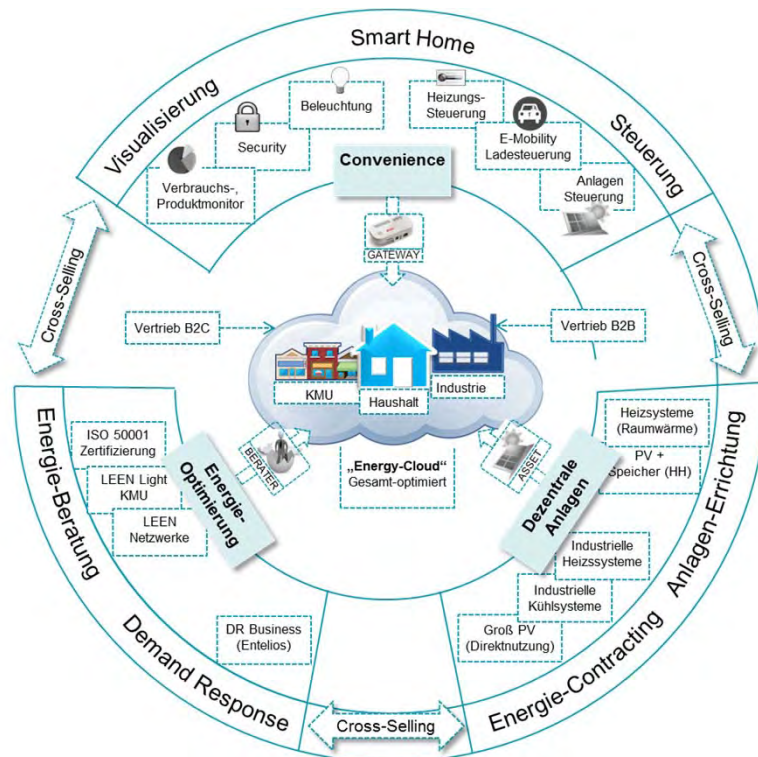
Smart Home

Visualisierung

Steuerung

Beleuchtung

Security

Verbrauchs-, Produktmonitor

Heizungs-Steuerung

E-Mobility Ladesteuerung

Anlagen Steuerung

Convenience

GATEWAY

Cross-Selling

Cross-Selling

Vertrieb B2C

Vertrieb B2B

KMU

Haushalt

Industrie

Energie-Beratung

ISO 50001 Zertifizierung

LEEN Light KMU

LEEN Netzwerke

BERATER

Energie-Optimierung

„Energy-Cloud“ Gesamt-optimiert

ASSET

Dezentrale Anlagen

Heizsysteme (Raumwärme)

PV + Speicher (HH)

Anlagen-Errichtung

Industrielle Heizssysteme

Industrielle Kühlsysteme

Groß PV (Direktnutzung)

DR Business (Entelios)

Demand Response

Cross-Selling

Energie-Contracting